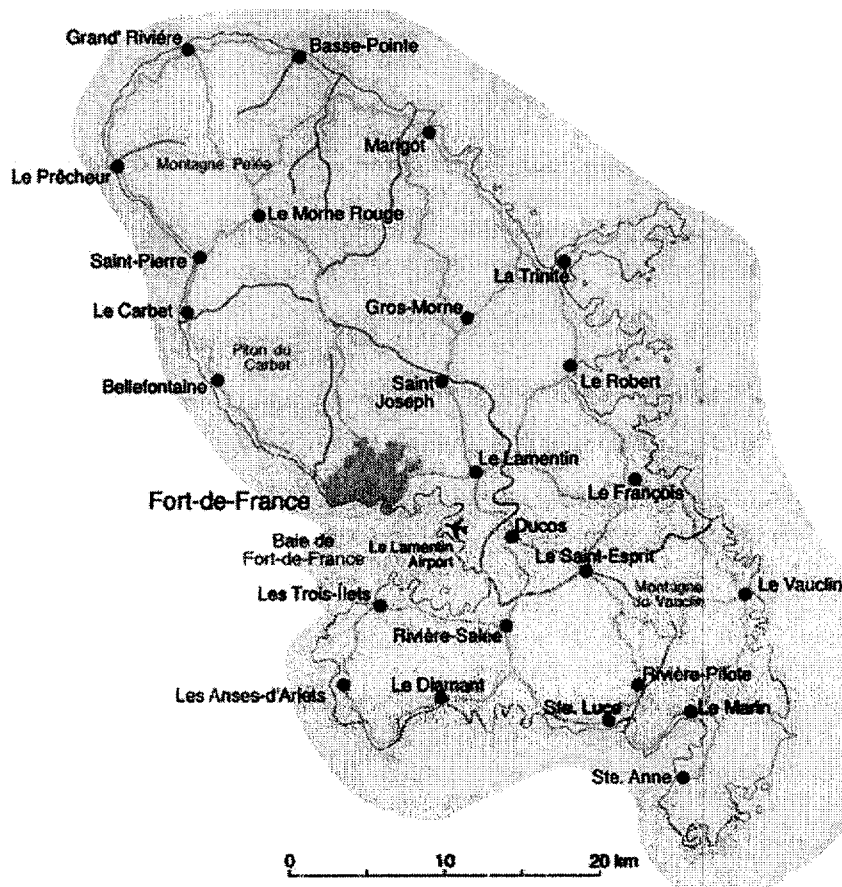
Grand' Rivière
Basse-Pointe
Marigot
Le Prêcheur
Montagne Pelée
Le Morne Rouge
Saint-Pierre
La Trinité
Le Carbet
Gros-Morne
Piton du Carbet
Bellefontaine
Saint Joseph
Le Robert
Le Lamentin
Le François
Fort-de-France
Baie de Fort-de-France
Le Lamentin Airport
Ducos
Le Saint-Esprit
Montagne du Vauclin
Le Vauclin
Les Trois-Îlets
Rivière-Salée
Les Anses-d'Arlets
Le Diamant
Rivière-Pilote
Ste. Luce
Le Marin
Ste. Anne
0
10
20 km